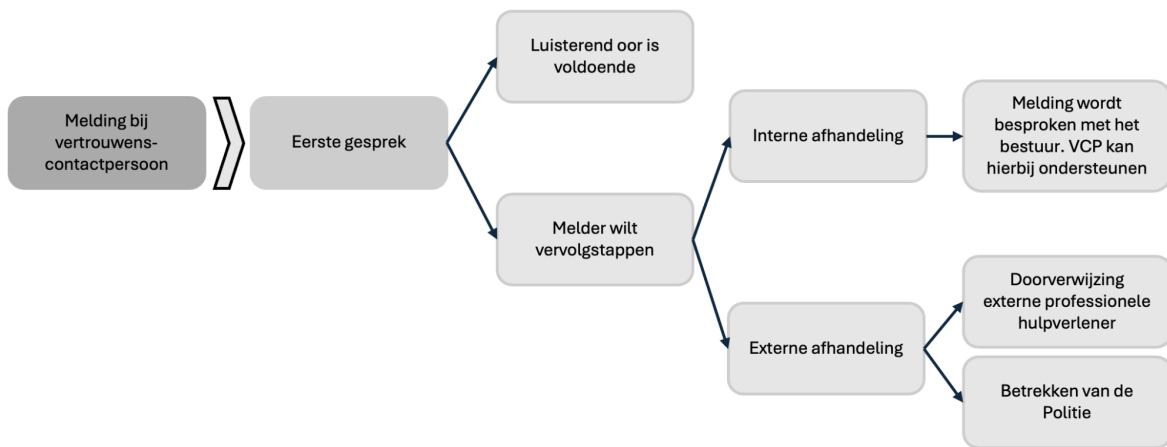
Melding bij vertrouwens-contactpersoon

Eerste gesprek

Luisterend oor is voldoende

Melder wilt vervolgstappen

Interne afhandeling

Melding wordt besproken met het bestuur. VCP kan hierbij ondersteunen

Externe afhandeling

Doorverwijzing externe professionele hulpverlener

Betrekken van de Politie